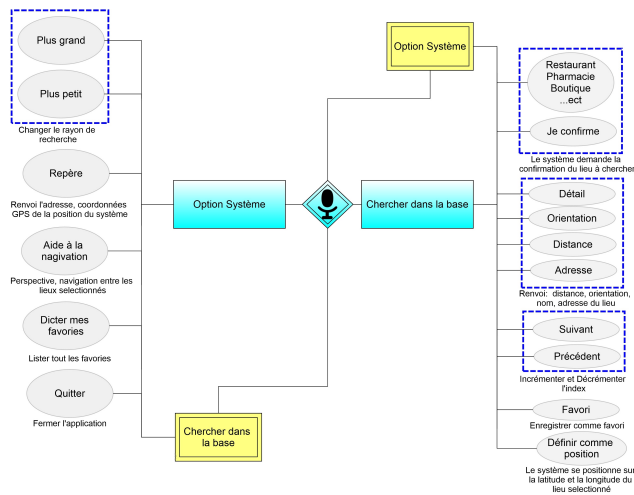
Plus grand

Plus petit

Changer le rayon de recherche

Repère

Renvoi l'adresse, coordonnées GPS de la position du système

Aide à la nagivation

Perspective, navigation entre les lieux selectionnés

Dicter mes favories

Lister tout les favories

Quitter

Fermer l'application

Option Système

Chercher dans la base

Option Système

Chercher dans la base

Restaurant Pharmacie Boutique ...ect

Je confirme

Le système demande la confirmation du lieu à chercher

Détail

Orientation

Distance

Adresse

Renvoi: distance, orientation, nom, adresse du lieu

Suivant

Précédent

Incrémenter et Décrémenter l'index

Favori

Enregistrer comme favori

Définir comme position

Le système se positionne sur la latitude et la longitude du lieu selectionné